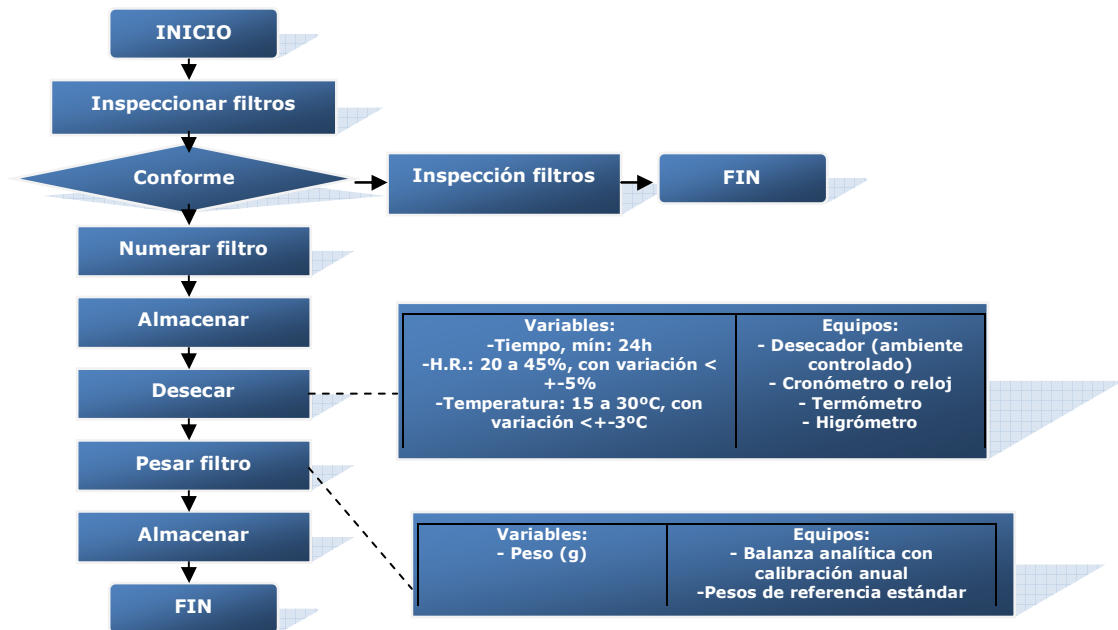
INICIO

Inspeccionar filtros

Conforme

Inspección filtros

FIN

Numerar filtro

Almacenar

Desecar

| Variables: -Tiempo, mín: 24h -H.R.: 20 a 45%, con variación < +-5% -Temperatura: 15 a 30ºC, con variación <+-3ºC | Equipos: - Desecador (ambiente controlado) - Cronómetro o reloj - Termómetro - Higrómetro |
|---|---|

Pesar filtro

| Variables: - Peso (g) | Equipos: - Balanza analítica con calibración anual -Pesos de referencia estándar |
|---|---|

Almacenar

FIN